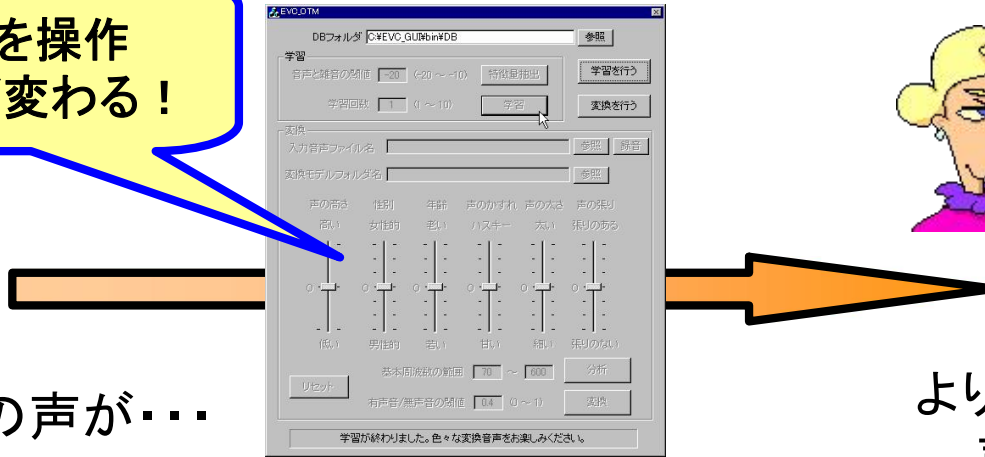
を操作
変わる！

EVC_DTM

DBフォルダ C:¥EVC_GUI¥bin¥DB 参照

学習
音声と雑音の閾値 -20 (-20 ～ -10) 特徴量抽出
学習回数 1 (1 ～ 10) 学習

学習を行う
変換を行う

変換
入力音声ファイル名 参照 録音
変換モデルフォルダ名 参照

| 声の高さ | 性別 | 年齢 | 声のかすれ | 声の太さ | 声の張り |
|---|---|---|---|---|---|
| 高い | 女性的 | 老い | ハスキー | 太い | 張りのある |
| 0 | 0 | 0 | 0 | 0 | 0 |
| 低い | 男性的 | 若い | 甘い | 細い | 張りのない |

リセット
基本周波数の範囲 70 ～ 600 分析
有声音/無声音の閾値 0.4 (0 ～ 1) 変換

学習が終わりました。色々な変換音声をお楽しみください。

の声が･･･

より